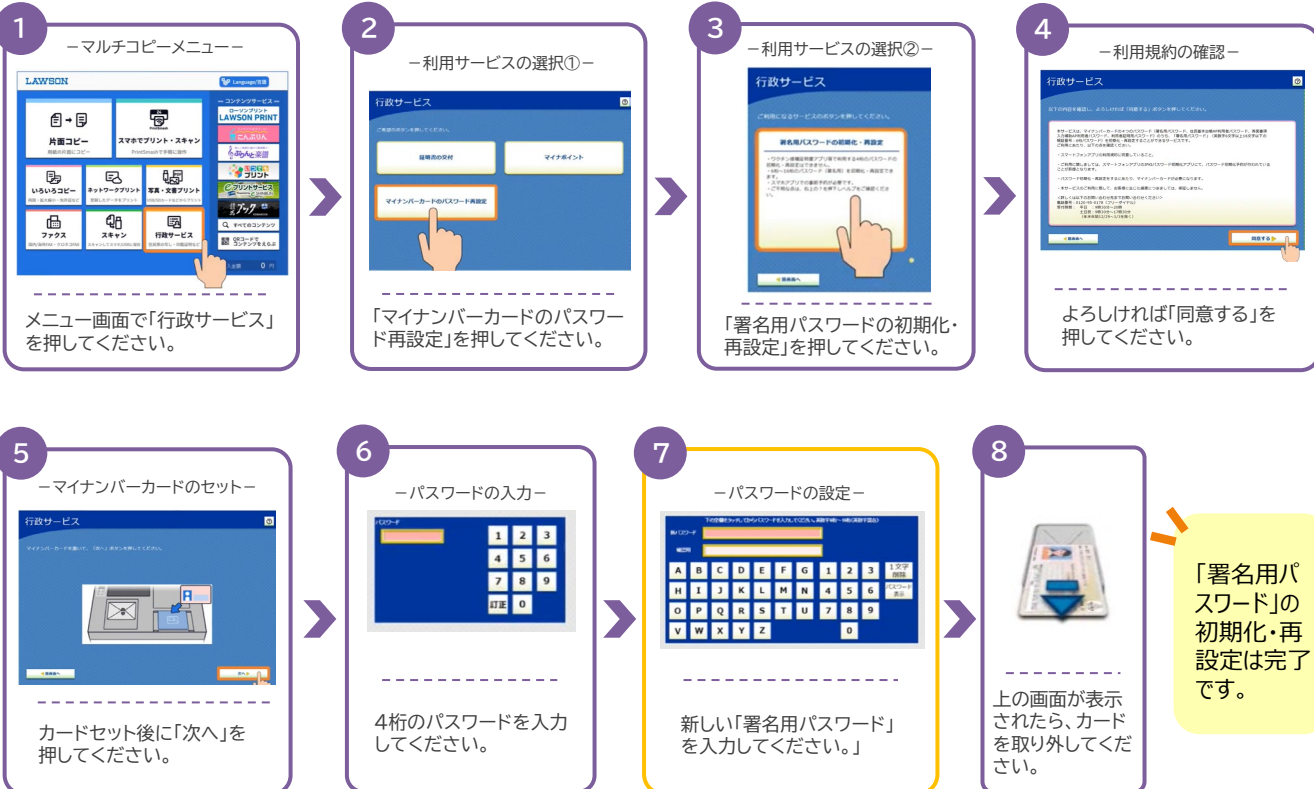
1
－マルチコピーメニュー－

LAWSON
Language/言語
片面コピー
スマホでプリント・スキャン
PrintSmash
ローソンプリント LAWSON PRINT
いろいろコピー
ネットワークプリント
写真・文書プリント
ファクス
スキャン
行政サービス
すべてのコンテンツ
0 円

メニュー画面で「行政サービス」を押してください。

2
－利用サービスの選択①－

行政サービス
証明書の交付
マイナポイント
マイナンバーカードのパスワード再設定

「マイナンバーカードのパスワード再設定」を押してください。

3
－利用サービスの選択②－

行政サービス
署名用パスワードの初期化・再設定

「署名用パスワードの初期化・再設定」を押してください。

4
－利用規約の確認－

行政サービス
同意する

よろしければ「同意する」を押してください。

5
－マイナンバーカードのセット－

行政サービス
次へ

カードセット後に「次へ」を押してください。

6
－パスワードの入力－

パスワード
1 2 3
4 5 6
7 8 9
訂正 0

4桁のパスワードを入力してください。

7
－パスワードの設定－

A B C D E F G 1 2 3 1文字削除
H I J K L M N 4 5 6 パスワード表示
O P Q R S T U 7 8 9
V W X Y Z 0

新しい「署名用パスワード」を入力してください。」

8

上の画面が表示されたら、カードを取り外してください。

「署名用パスワード」の初期化・再設定は完了です。